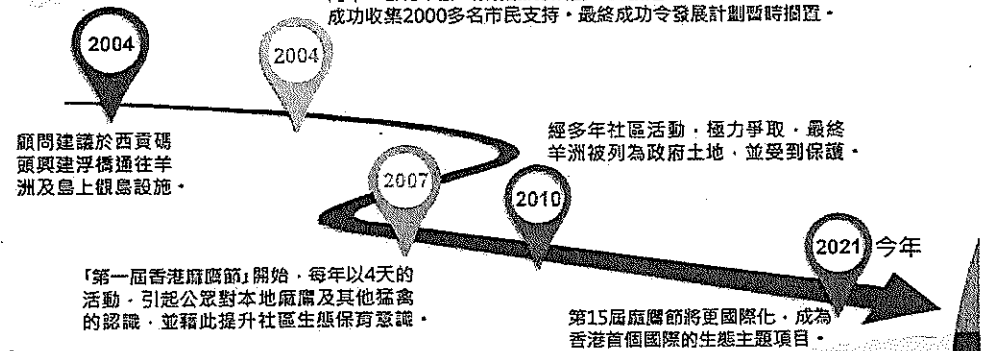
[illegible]
成功收集2000多名市民支持，最終成功令發展計劃暫時擱置。

2004

2004

顧問建議於西貢碼頭興建浮橋通往羊洲及島上觀鳥設施。

經多年社區活動，極力爭取，最終羊洲被列為政府土地，並受到保護。

2007

2010

2021 今年

「第一屆香港麻鷹節」開始，每年以4天的活動，引起公眾對本地麻鷹及其他猛禽的認識，並藉此提升社區生態保育意識。

第15屆麻鷹節將更國際化，成為香港首個國際的生態主題項目。